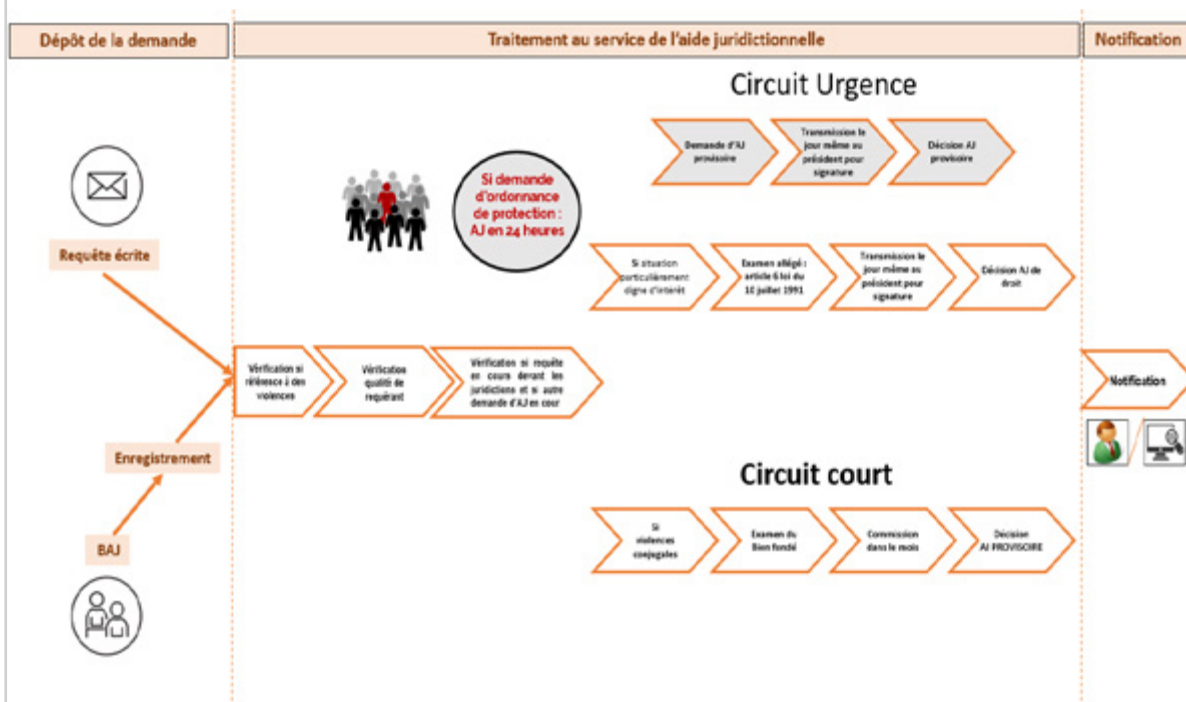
Dépôt de la demande

Traitement au service de l'aide juridictionnelle

Notification

Circuit Urgence

Demande d'AJ provisoire

Transmission le jour même au président pour signature

Décision AJ provisoire

Si demande d'ordonnance de protection : AJ en 24 heures

Requête écrite

Si situation particulièrement digne d'intérêt

Examen allégé : article 6 loi du 10 juillet 1991

Transmission le jour même au président pour signature

Décision AJ de droit

Vérification si référence à des violences

Vérification qualité de requérant

Vérification si requête en cours devant les juridictions et si autre demande d'AJ en cour

Notification

Enregistrement

Circuit court

BAJ

Si violences conjugales

Examen du Bien fondé

Commission dans le mois

Décision AJ PROVISOIRE